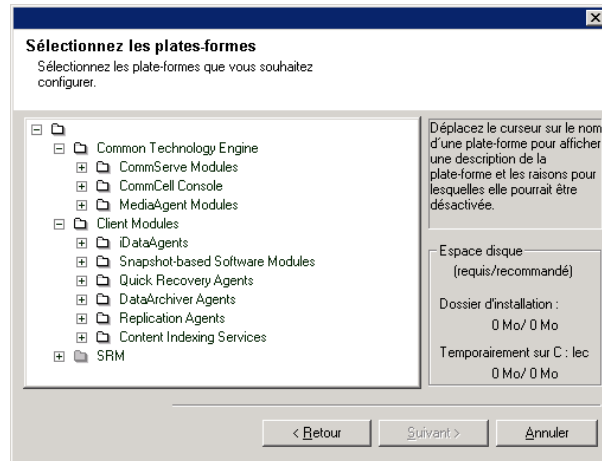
Sélectionnez les plates-formes
Sélectionnez les plate-formes que vous souhaitez configurer.

Common Technology Engine
CommServe Modules
CommCell Console
MediaAgent Modules
Client Modules
iDataAgents
Snapshot-based Software Modules
Quick Recovery Agents
DataArchiver Agents
Replication Agents
Content Indexing Services
SRM

Déplacez le curseur sur le nom d'une plate-forme pour afficher une description de la plate-forme et les raisons pour lesquelles elle pourrait être désactivée.

Espace disque
(requis/recommandé)
Dossier d'installation :
0 Mo/ 0 Mo
Temporairement sur C : lec
0 Mo/ 0 Mo

< Retour
Suivant >
Annuler